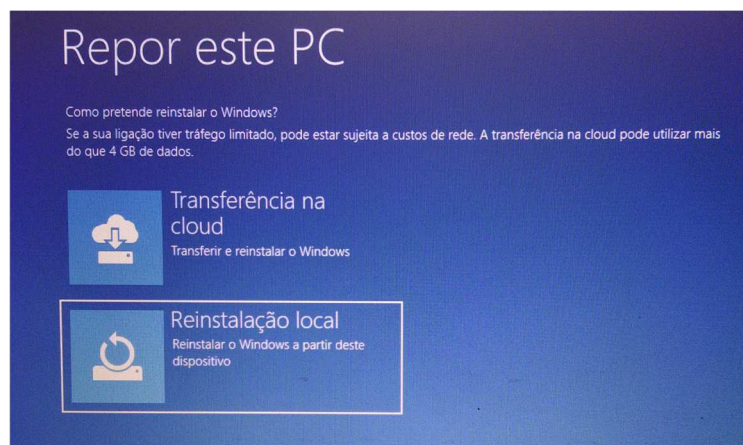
Repor este PC

Como pretende reinstalar o Windows?
Se a sua ligação tiver tráfego limitado, pode estar sujeita a custos de rede. A transferência na cloud pode utilizar mais do que 4 GB de dados.

Transferência na cloud
Transferir e reinstalar o Windows

Reinstalação local
Reinstalar o Windows a partir deste dispositivo